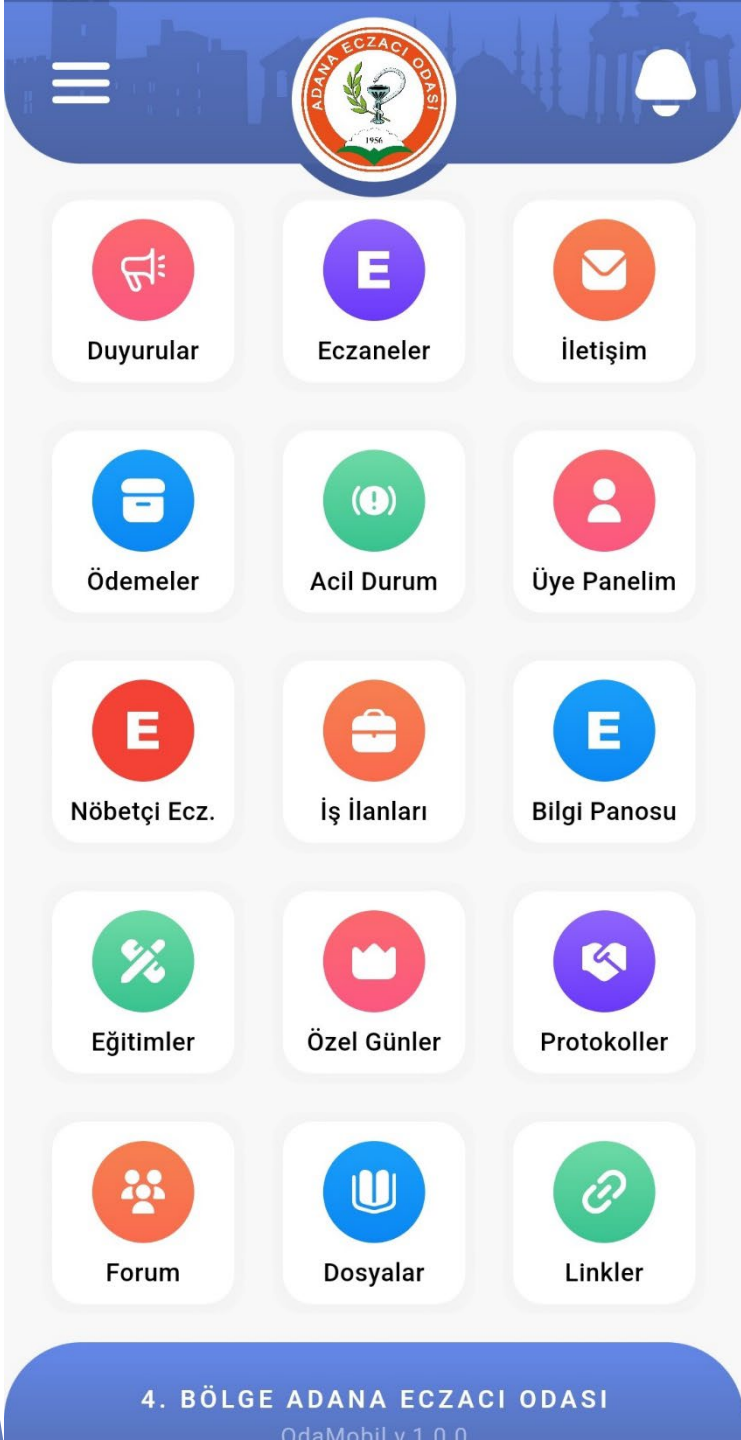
ADANA ECZACI ODASI
1956

E

Duyurular
Eczaneler
İletişim

Ödemeler
Acil Durum
Üye Panelim

E
E

Nöbetçi Ecz.
İş İlanları
Bilgi Panosu

Eğitimler
Özel Günler
Protokoller

Forum
Dosyalar
Linkler

4. BÖLGE ADANA ECZACI ODASI
OdaMobil v 1.0.0